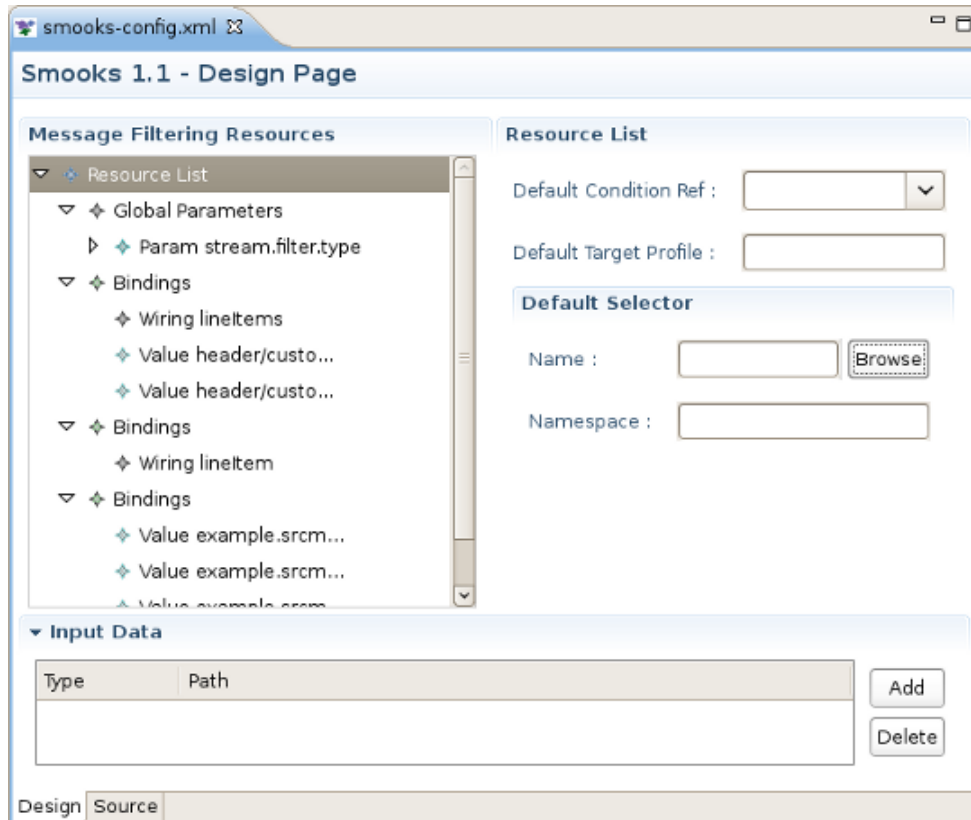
smooks-config.xml

Smooks 1.1 - Design Page

Message Filtering Resources

Resource List
Global Parameters
Param stream.filter.type
Bindings
Wiring lineItems
Value header/custo...
Value header/custo...
Bindings
Wiring lineItem
Bindings
Value example.srcm...
Value example.srcm...
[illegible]

Resource List

Default Condition Ref :

Default Target Profile :

Default Selector

Name :

Browse

Namespace :

Input Data

| Type | Path |
|---|---|
| | |

Add

Delete

Design Source